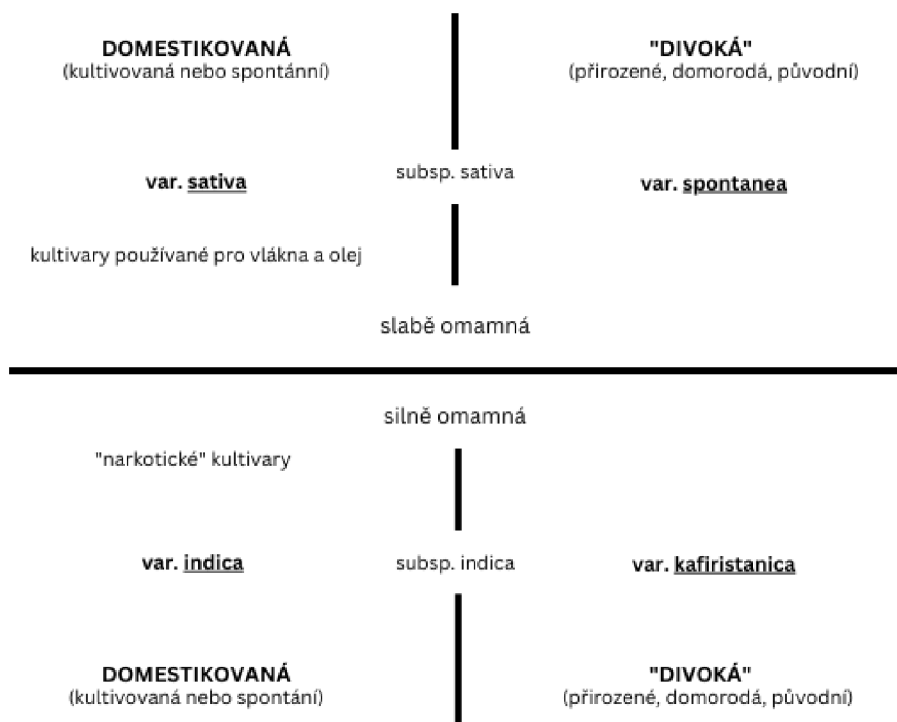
DOMESTIKOVANÁ
(kultivovaná nebo spontánní)

"DIVOKÁ"
(přirozené, domorodá, původní)

var. sativa

subsp. sativa

var. spontanea

kultivary používané pro vlákna a olej

slabě omamná

silně omamná

"narkotické" kultivary

var. indica

subsp. indica

var. kafiristanica

DOMESTIKOVANÁ
(kultivovaná nebo spontání)

"DIVOKÁ"
(přirozené, domorodá, původní)